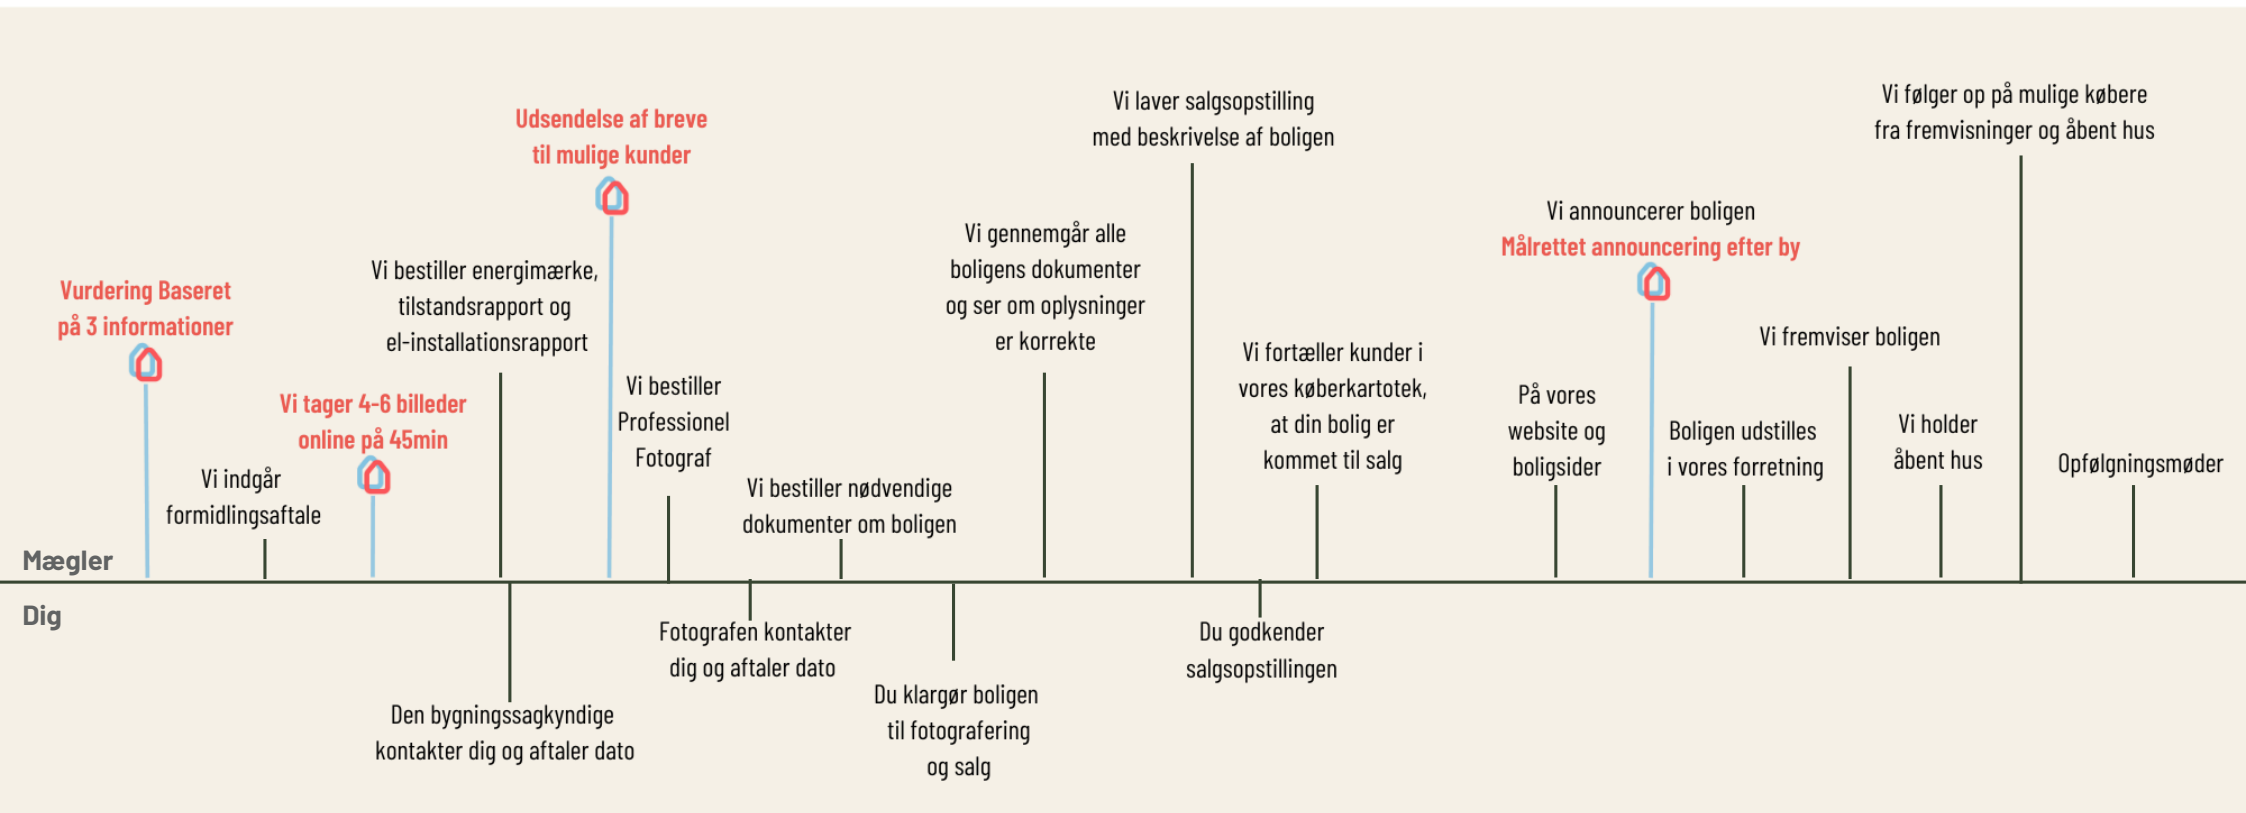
Mægler

Dig

Vurdering Baseret på 3 informationer

Vi indgår formidlingsaftale

Vi tager 4-6 billeder online på 45min

Vi bestiller energimærke, tilstandsrapport og el-installationsrapport

Den bygningssagkyndige kontakter dig og aftaler dato

Udsendelse af breve til mulige kunder

Vi bestiller Professionel Fotograf

Fotografen kontakter dig og aftaler dato

Vi bestiller nødvendige dokumenter om boligen

Du klargør boligen til fotografering og salg

Vi gennemgår alle boligens dokumenter og ser om oplysninger er korrekte

Vi laver salgsopstilling med beskrivelse af boligen

Du godkender salgsopstillingen

Vi fortæller kunder i vores køberkartotek, at din bolig er kommet til salg

På vores website og boligsider

Vi announcerer boligen
Målrettet announcering efter by

Boligen udstilles i vores forretning

Vi fremviser boligen

Vi holder åbent hus

Vi følger op på mulige købere fra fremvisninger og åbent hus

Opfølgningsmøder